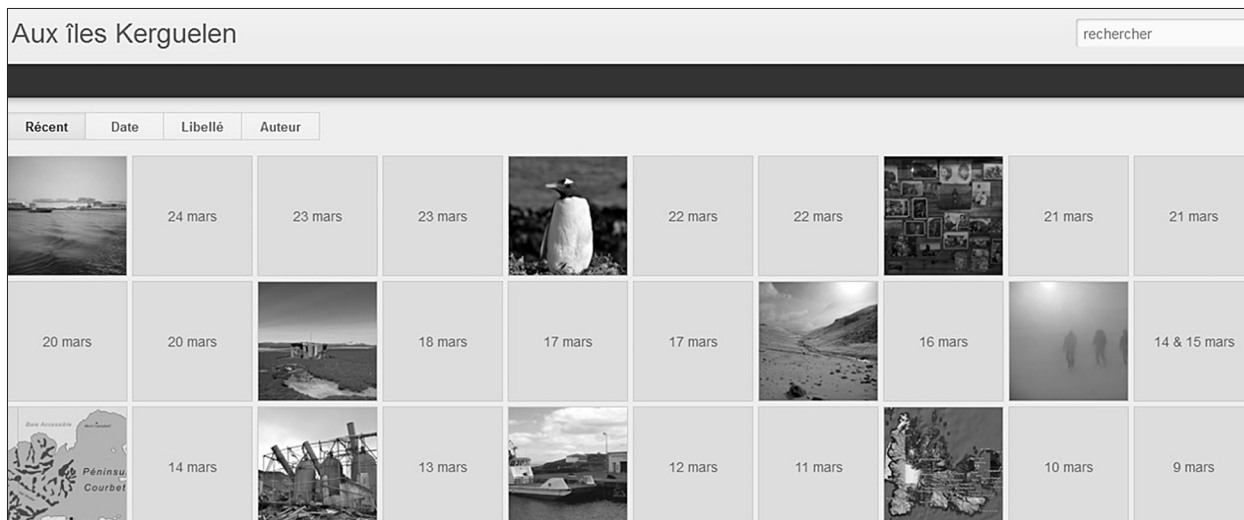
Aux îles Kerguelen

rechercher

Récent | Date | Libellé | Auteur

24 mars
23 mars
23 mars
22 mars
22 mars
21 mars
21 mars

20 mars
20 mars
18 mars
17 mars
17 mars
16 mars
14 & 15 mars

Base Accessible
Péninsu
Courbet

14 mars
13 mars
12 mars
11 mars
10 mars
9 mars